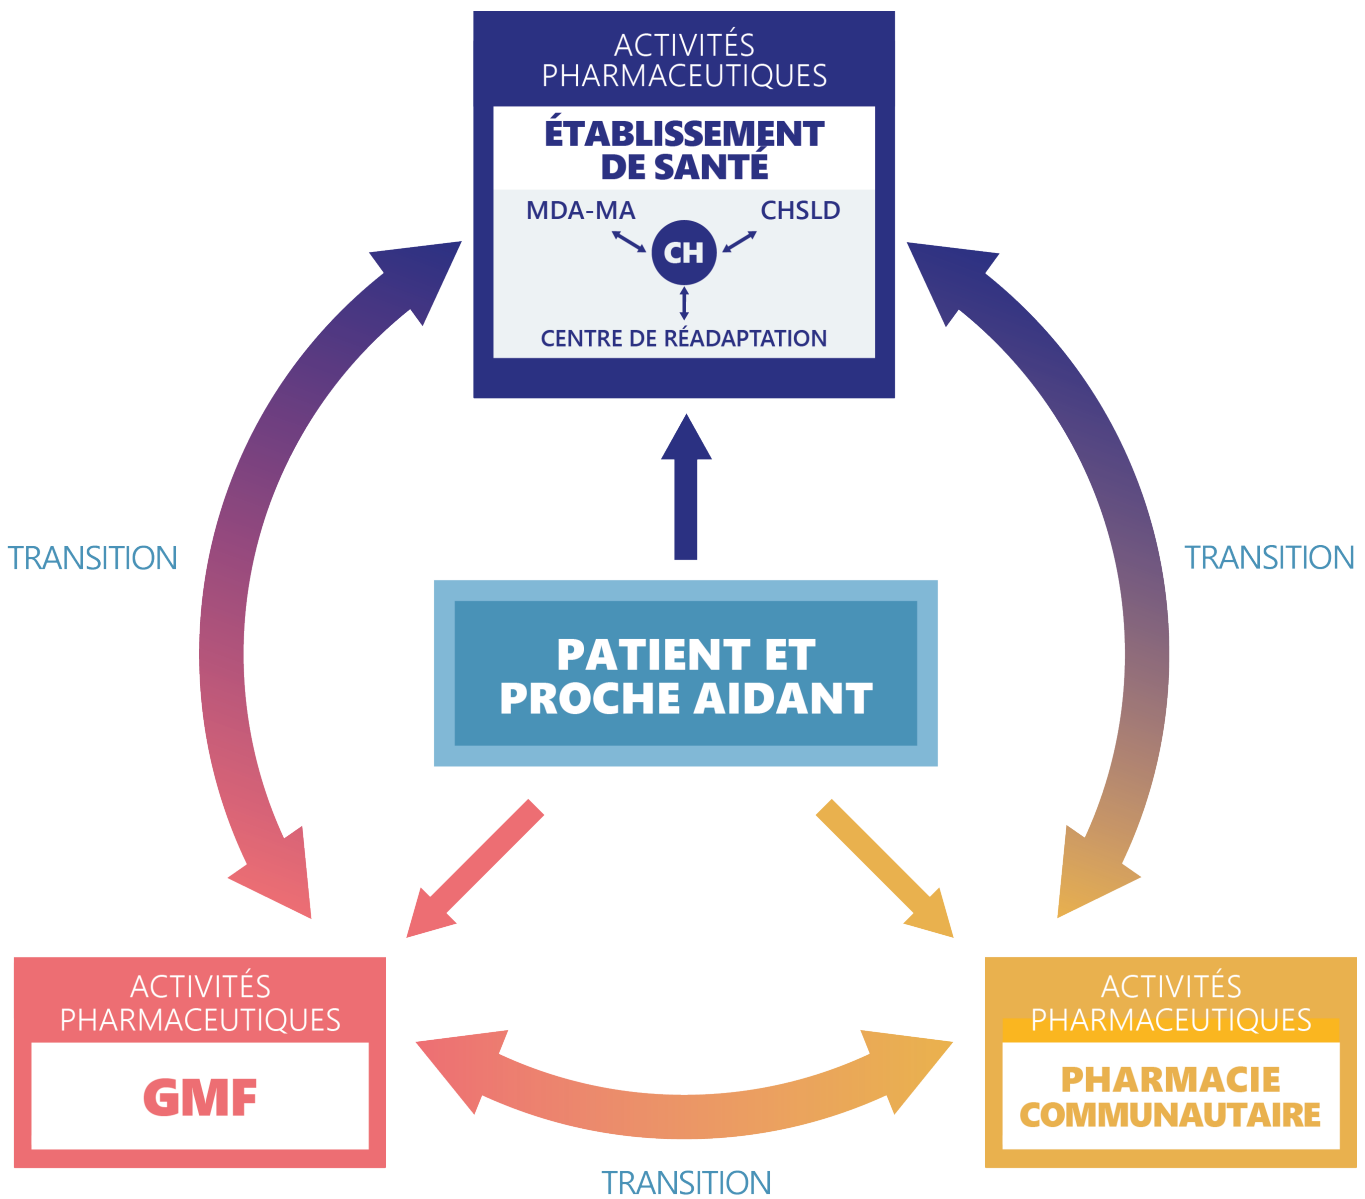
ACTIVITÉS PHARMACEUTIQUES

ÉTABLISSEMENT DE SANTÉ

MDA-MA

CHSLD

CH

CENTRE DE RÉADAPTATION

TRANSITION

TRANSITION

PATIENT ET PROCHE AIDANT

ACTIVITÉS PHARMACEUTIQUES

GMF

ACTIVITÉS PHARMACEUTIQUES

PHARMACIE COMMUNAUTAIRE

TRANSITION